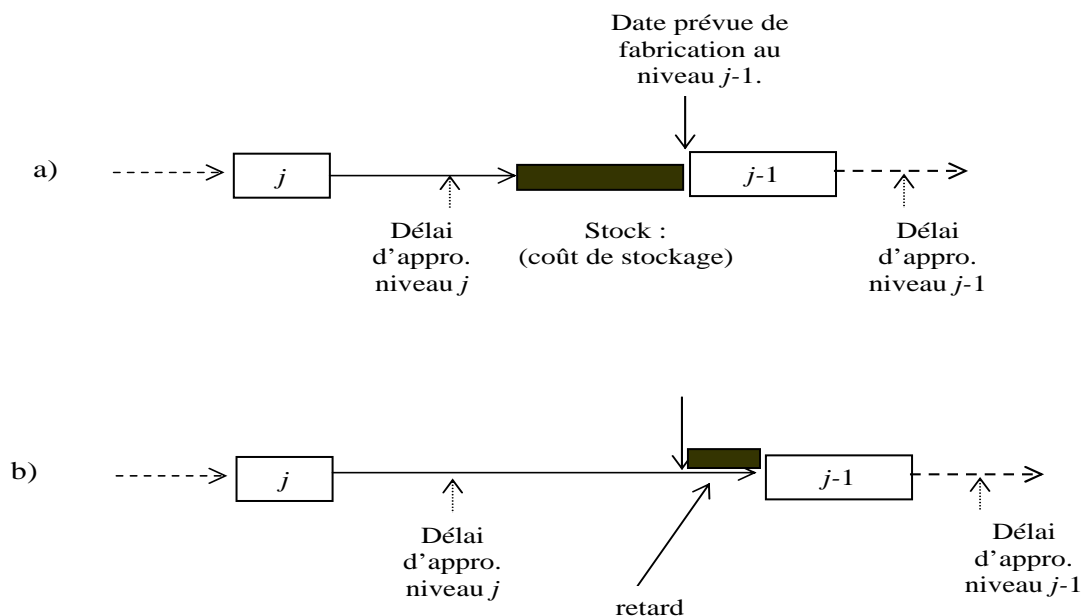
Date prévue de fabrication au niveau $j$-1.

a)

$j$

$j$-1

Délai d'appro. niveau $j$

Stock : (coût de stockage)

Délai d'appro. niveau $j$-1

b)

$j$

$j$-1

Délai d'appro. niveau $j$

retard

Délai d'appro. niveau $j$-1